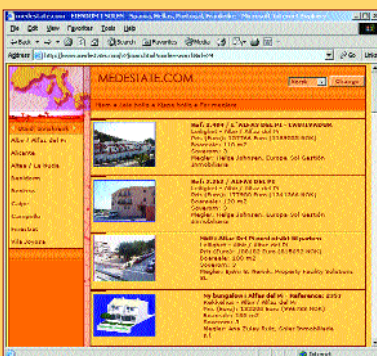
medestate.com - EIENDOMMER - Spania, Malta, Portugal, Frankrike - Microsoft Internet Explorer

File Edit View Favorites Tools Help

Back Search Favorites Media

Adresse http://www.medestate.com/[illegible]

MEDESTATE.COM

Norsk Change

Home » Costa Blanca » Altea hills » For selgere

Costa Blanca

Altea / Altea del Hi

Alicante

Altea / La Nucia

Benidorm

Benissa

Calpe

Campello

Moraira

Villa Joyosa

Ref: 2.484 / ALTEA DEL HI - TANDAPARDK
Leilighet - Altea / Altea del Hi
Pris (Euro): 137964 Euro (1.155.000 NOK)
Soverom: 110 m2
Soverom: 2
Megler: Helge Johnsen, Europa Sol Gestión Inmobiliaria

Ref: 2.392 / ALTEA DEL HI
Leilighet - Altea / Altea del Hi
Pris (Euro): 175000 Euro (1.421.855 NOK)
Soverom: 120 m2
Soverom: 2
Megler: Helge Johnsen, Europa Sol Gestión Inmobiliaria

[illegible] Altea del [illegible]
Leilighet - Altea / Altea del Hi
Pris (Euro): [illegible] Euro ([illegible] NOK)
Soverom: 100 m2
Soverom: 2
Megler: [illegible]

My bungalow i Altea del Hi - Reference: 2357
Rekkehus - Altea / Altea del Hi
Pris (Euro): 142000 Euro ([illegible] NOK)
Soverom: 135 m2
Soverom: 3
Megler: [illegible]

Internet